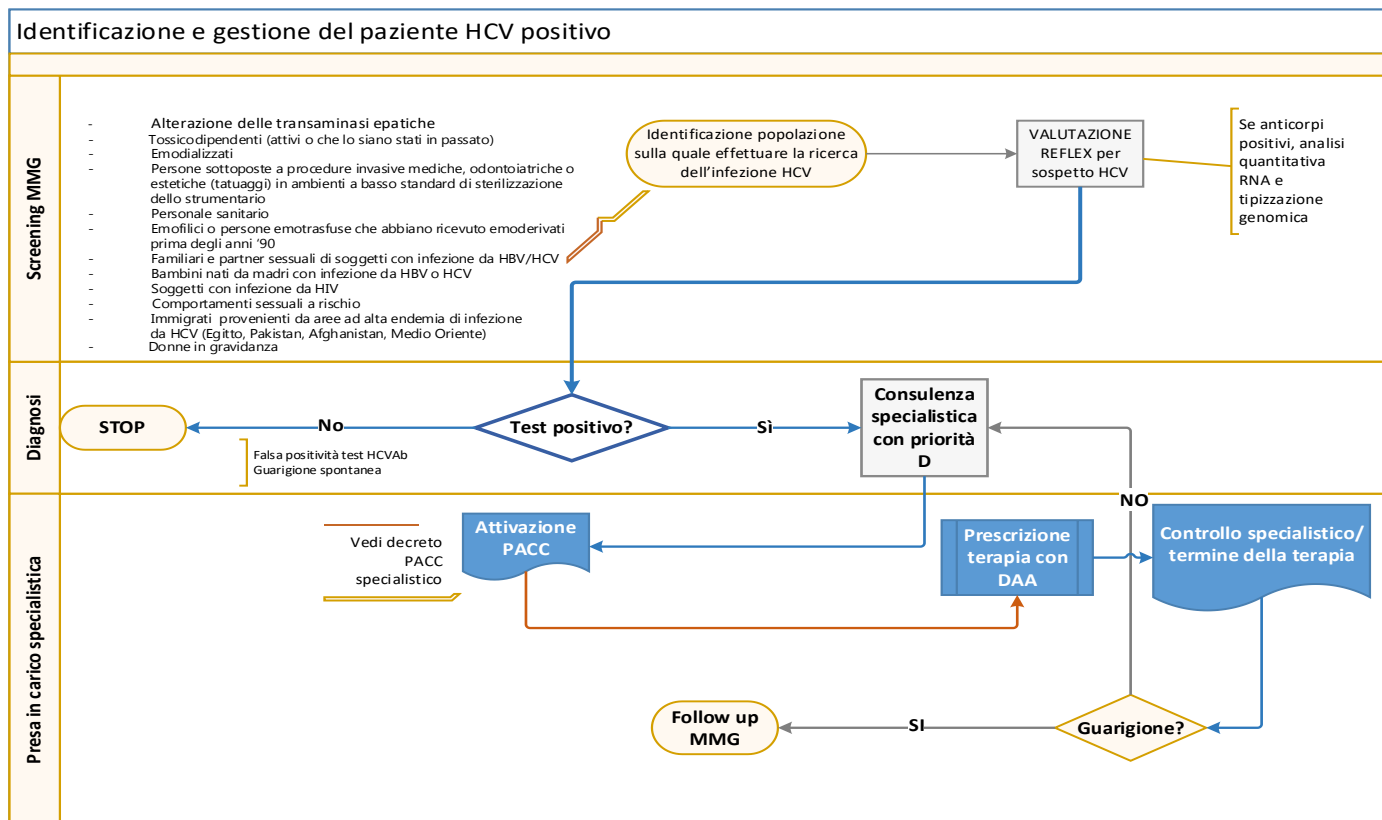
Identificazione e gestione del paziente HCV positivo

Screening MMG

- Alterazione delle transaminasi epatiche
- Tossicodipendenti (attivi o che lo siano stati in passato)
- Emodializzati
- Persone sottoposte a procedure invasive mediche, odontoiatriche o estetiche (tatuaggi) in ambienti a basso standard di sterilizzazione dello strumentario
- Personale sanitario
- Emofilici o persone emotrasfuse che abbiano ricevuto emoderivati prima degli anni '90
- Familiari e partner sessuali di soggetti con infezione da HBV/HCV
- Bambini nati da madri con infezione da HBV o HCV
- Soggetti con infezione da HIV
- Comportamenti sessuali a rischio
- Immigrati provenienti da aree ad alta endemia di infezione da HCV (Egitto, Pakistan, Afghanistan, Medio Oriente)
- Donne in gravidanza

Identificazione popolazione sulla quale effettuare la ricerca dell'infezione HCV

VALUTAZIONE REFLEX per sospetto HCV

Se anticorpi positivi, analisi quantitativa RNA e tipizzazione genomica

Diagnosi

STOP

No

Test positivo?

Sì

Consulenza specialistica con priorità D

Falsa positività test HCVAb
Guarigione spontanea

Presa in carico specialistica

NO

Vedi decreto PACC specialistico

Attivazione PACC

Prescrizione terapia con DAA

Controllo specialistico/ termine della terapia

Follow up MMG

SI

Guarigione?